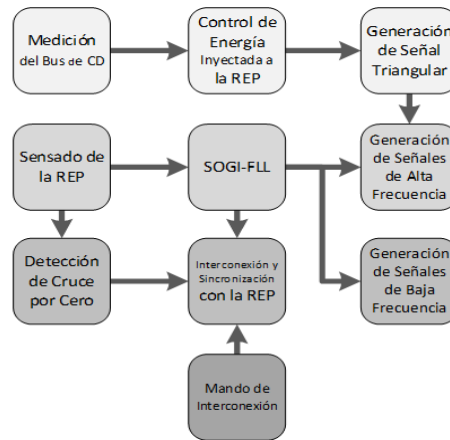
Medición del Bus de CD

Control de Energía Inyectada a la REP

Generación de Señal Triangular

Sensado de la REP

SOGI-FLL

Generación de Señales de Alta Frecuencia

Detección de Cruce por Cero

Interconexión y Sincronización con la REP

Generación de Señales de Baja Frecuencia

Mando de Interconexión